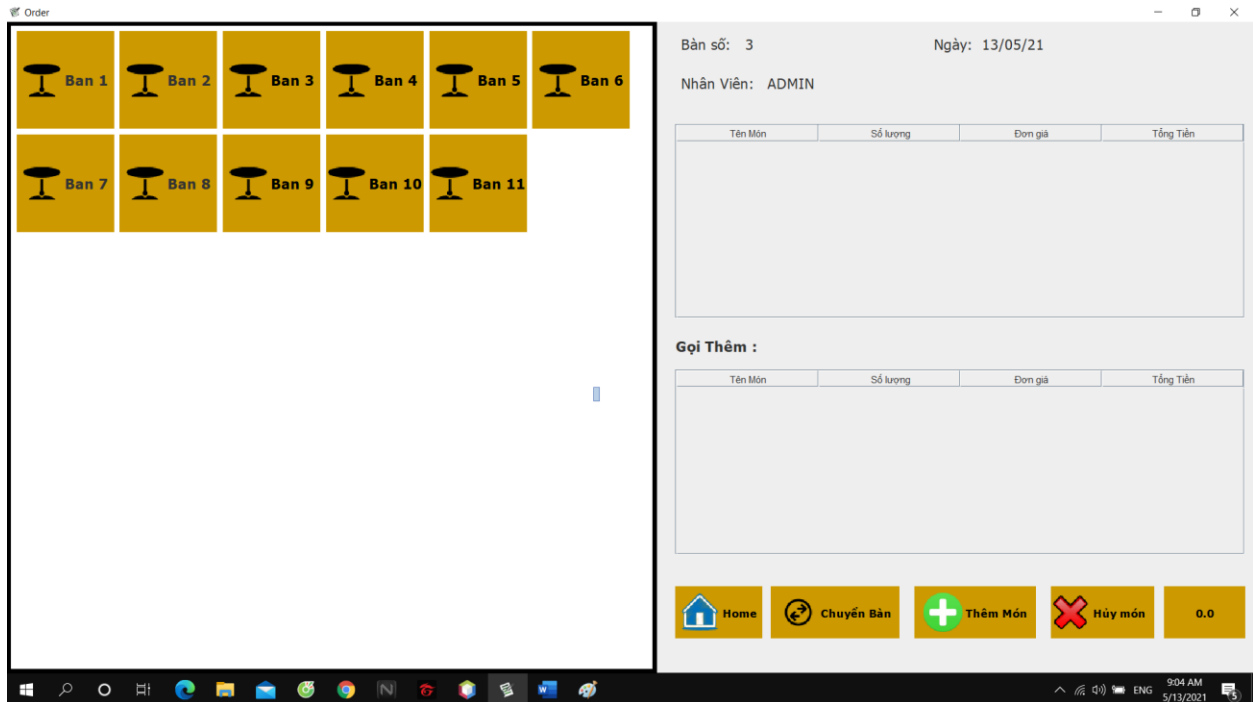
Order

Ban 1 Ban 2 Ban 3 Ban 4 Ban 5 Ban 6
Ban 7 Ban 8 Ban 9 Ban 10 Ban 11

Bàn số: 3

Ngày: 13/05/21

Nhân Viên: ADMIN

| Tên Món | Số lượng | Đơn giá | Tổng Tiền |
|---|---|---|---|

Gọi Thêm :

| Tên Món | Số lượng | Đơn giá | Tổng Tiền |
|---|---|---|---|

Home
Chuyển Bàn
Thêm Món
Hủy món
0.0

ENG
9:04 AM
5/13/2021
5